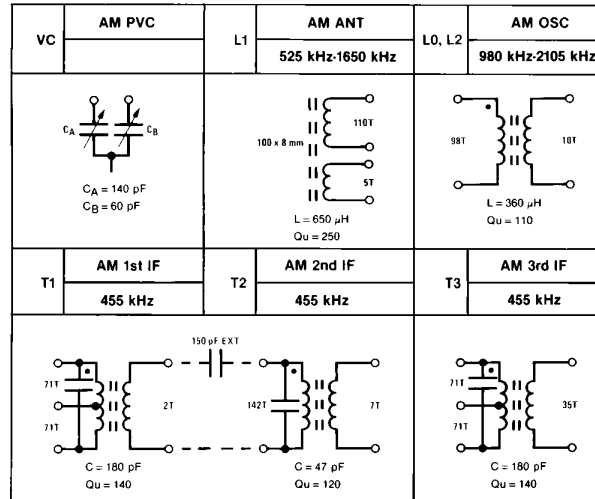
| VC | AM PVC | L1 | AM ANT | L0, L2 | AM OSC |
|---|---|---|---|---|---|
| | | | 525 kHz-1650 kHz | | 980 kHz-2105 kHz |

$C_A$ $C_B$

$C_A$ = 140 pF
$C_B$ = 60 pF

100 x 8 mm 110T 5T

L = 650 $\mu$H
Qu = 250

98T 10T

L = 360 $\mu$H
Qu = 110

| T1 | AM 1st IF | T2 | AM 2nd IF | T3 | AM 3rd IF |
|---|---|---|---|---|---|
| | 455 kHz | | 455 kHz | | 455 kHz |

150 pF EXT

71T 71T 2T

C = 180 pF
Qu = 140

142T 7T

C = 47 pF
Qu = 120

71T 71T 35T

C = 180 pF
Qu = 140